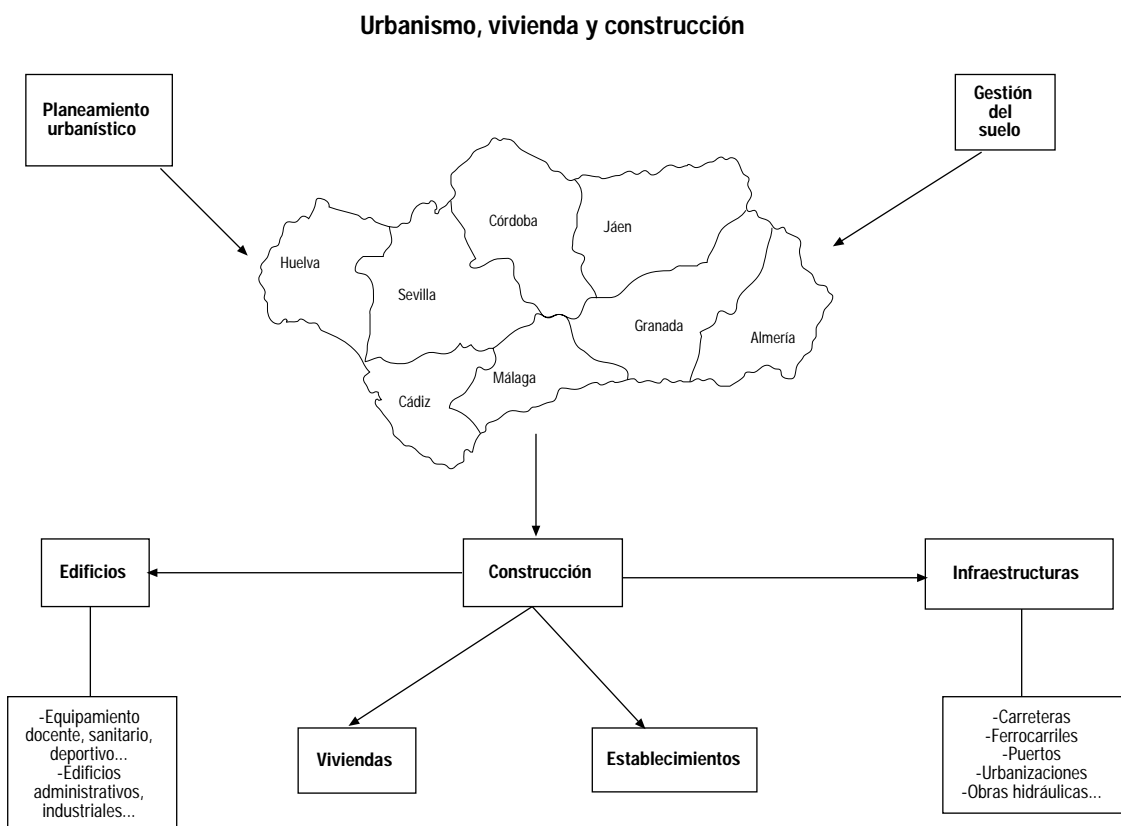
Urbanismo, vivienda y construcción

Planeamiento urbanístico

Gestión del suelo

Huelva

Sevilla

Córdoba

Jáen

Granada

Almería

Cádiz

Málaga

Edificios

Construcción

Infraestructuras

-Equipamiento docente, sanitario, deportivo...
-Edificios administrativos, industriales...

Viviendas

Establecimientos

-Carreteras
-Ferrocarriles
-Puertos
-Urbanizaciones
-Obras hidráulicas...